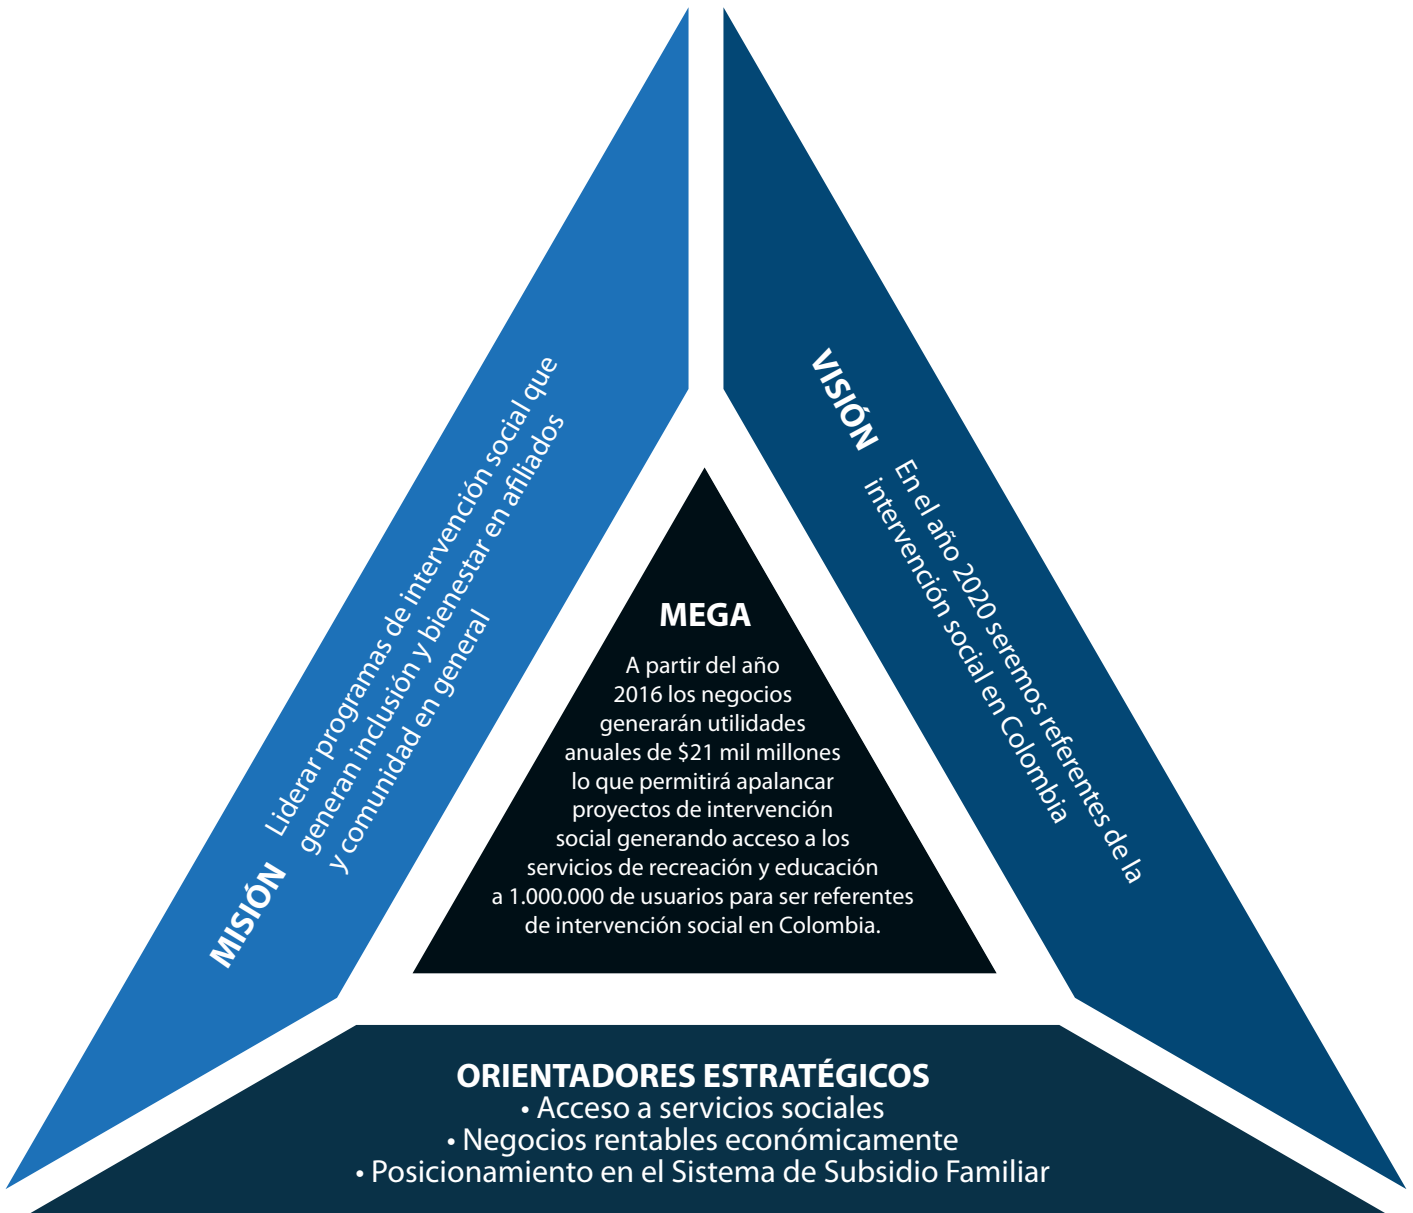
MISIÓN
Liderar programas de intervención social que generan inclusión y bienestar en afiliados y comunidad en general

VISIÓN
En el año 2020 seremos referentes de la intervención social en Colombia

MEGA
A partir del año 2016 los negocios generarán utilidades anuales de $21 mil millones lo que permitirá apalancar proyectos de intervención social generando acceso a los servicios de recreación y educación a 1.000.000 de usuarios para ser referentes de intervención social en Colombia.

ORIENTADORES ESTRATÉGICOS
• Acceso a servicios sociales
• Negocios rentables económicamente
• Posicionamiento en el Sistema de Subsidio Familiar